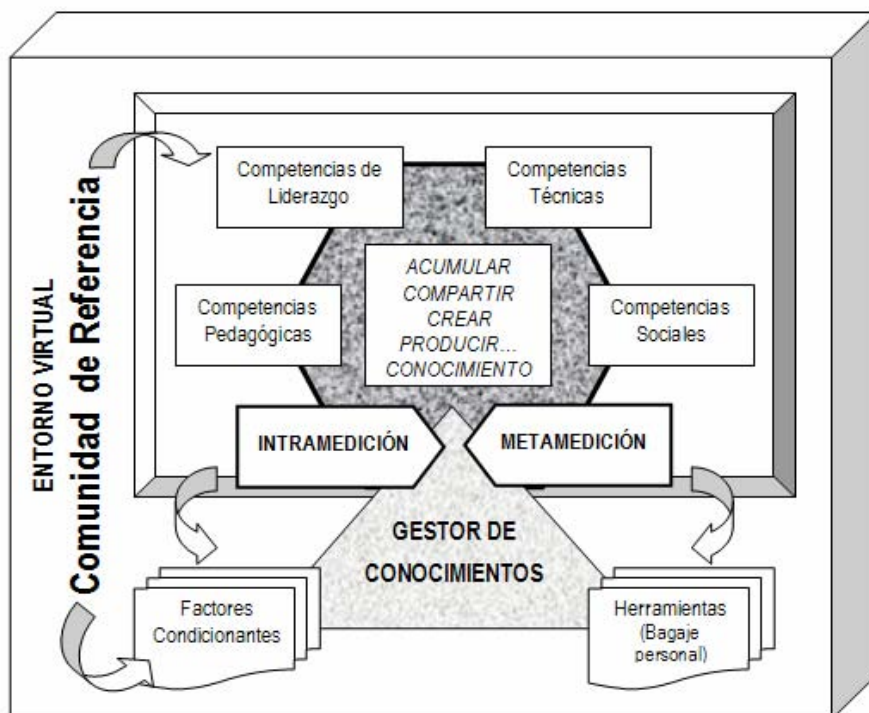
ENTORNO VIRTUAL
Comunidad de Referencia

Competencias de Liderazgo

Competencias Técnicas

Competencias Pedagógicas

ACUMULAR
COMPARTIR
CREAR
PRODUCIR...
CONOCIMIENTO

Competencias Sociales

INTRAMEDICIÓN

METAMEDICIÓN

GESTOR DE CONOCIMIENTOS

Factores Condicionantes

Herramientas (Bagaje personal)